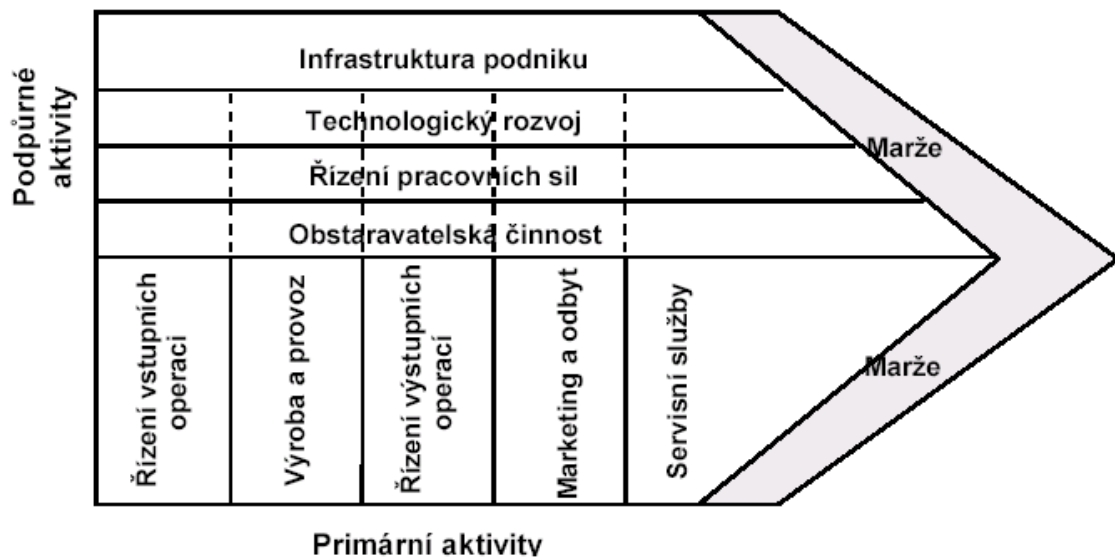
Podpůrné aktivity

Infrastruktura podniku

Technologický rozvoj

Řízení pracovních sil

Obstaravatelská činnost

Marže

Řízení vstupních operací

Výroba a provoz

Řízení výstupních operací

Marketing a odbyt

Servisní služby

Marže

Primární aktivity